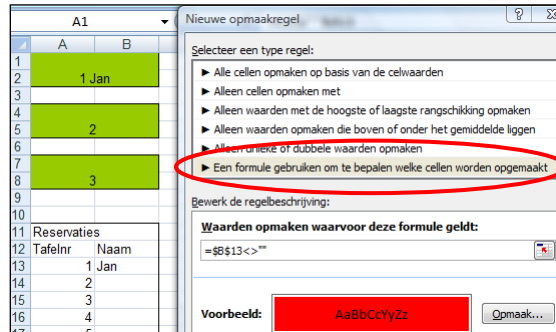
A1

|  | A | B |
|---|---|---|
| 1 | 1 Jan | |
| 2 | | |
| 3 | | |
| 4 | 2 | |
| 5 | | |
| 6 | | |
| 7 | 3 | |
| 8 | | |
| 9 | | |
| 10 | | |
| 11 | Reservaties | |
| 12 | Tafelnr | Naam |
| 13 | 1 | Jan |
| 14 | 2 | |
| 15 | 3 | |
| 16 | 4 | |

Nieuwe opmaakregel

?

Selecteer een type regel:

► Alle cellen opmaken op basis van de celwaarden
► Alleen cellen opmaken met
► Alleen waarden met de hoogste of laagste rangschikking opmaken
► Alleen waarden opmaken die boven of onder het gemiddelde liggen
► Alleen unieke of dubbele waarden opmaken
► Een formule gebruiken om te bepalen welke cellen worden opgemaakt

Bewerk de regelbeschrijving:

Waarden opmaken waarvoor deze formule geldt:

=$B$13<>""

Voorbeeld:

AaBbCcYyZz

Opmaak...